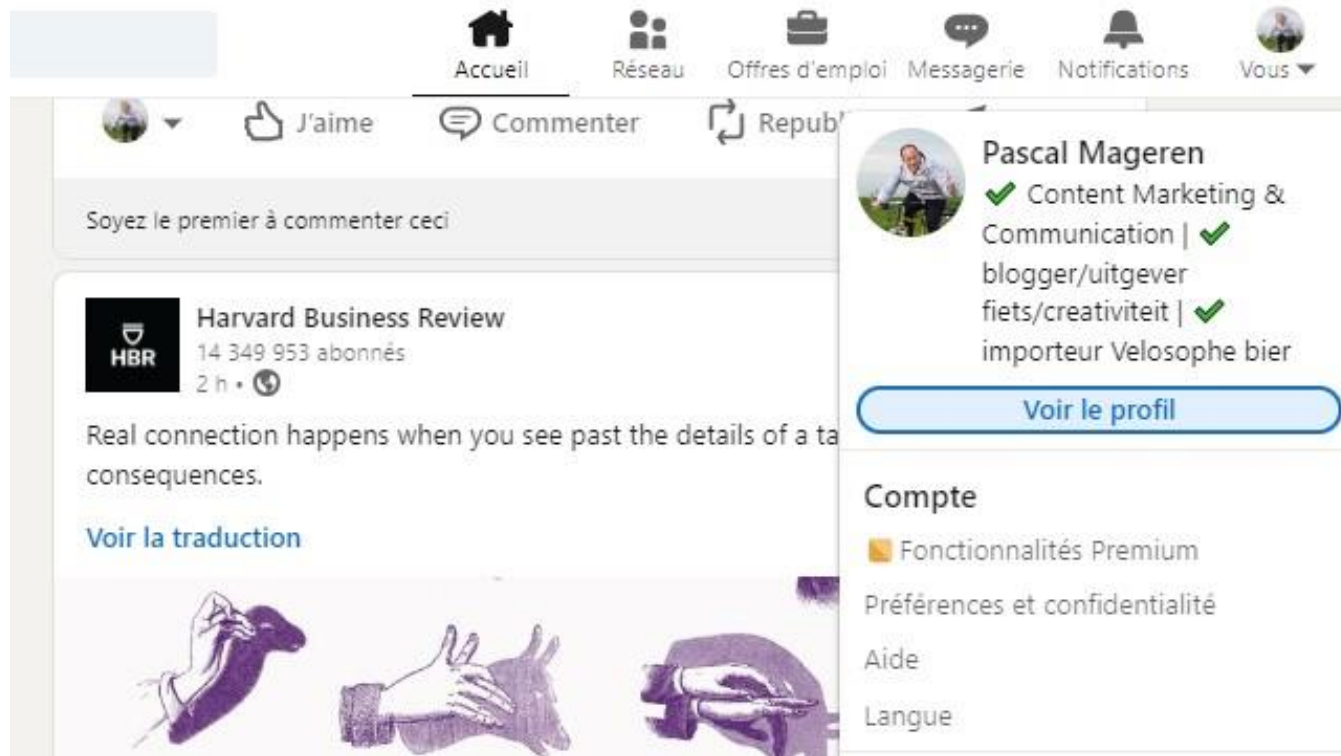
Accueil Réseau Offres d'emploi Messagerie Notifications Vous ▼

J'aime Commenter Republ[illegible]

Soyez le premier à commenter ceci

HBR

Harvard Business Review
14 349 953 abonnés
2 h •

Real connection happens when you see past the details of a ta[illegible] consequences.

Voir la traduction

Pascal Mageren
✔ Content Marketing & Communication | ✔ blogger/uitgever fiets/creativiteit | ✔ importeur Velosophe bier

Voir le profil

Compte

Fonctionnalités Premium

Préférences et confidentialité

Aide

Langue